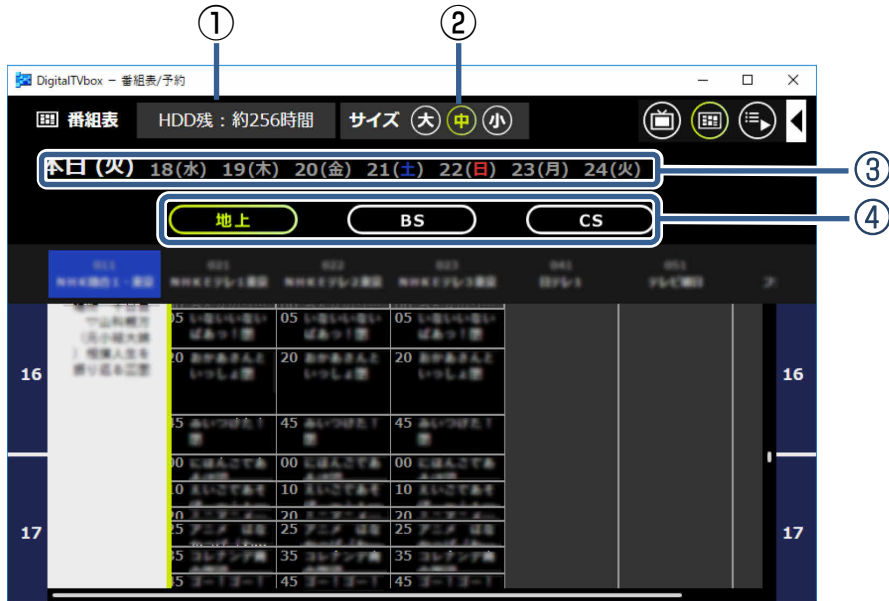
①

②

DigitalTVbox ー 番組表/予約

番組表　HDD残：約256時間　サイズ 大 中 小

本日 (火) 18(水) 19(木) 20(金) 21(土) 22(日) 23(月) 24(火)

③

地上　BS　CS

④

16

17

05 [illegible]　05 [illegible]　05 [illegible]

20 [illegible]　20 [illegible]　20 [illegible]

45 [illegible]　45 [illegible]　45 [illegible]

00 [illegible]　00 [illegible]　00 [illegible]

10 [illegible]　10 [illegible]　10 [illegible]

20 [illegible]　20 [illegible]　20 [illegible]

25 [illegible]　25 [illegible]　25 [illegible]

35 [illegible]　35 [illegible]　35 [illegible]

45 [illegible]　45 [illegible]　45 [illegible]

16

17